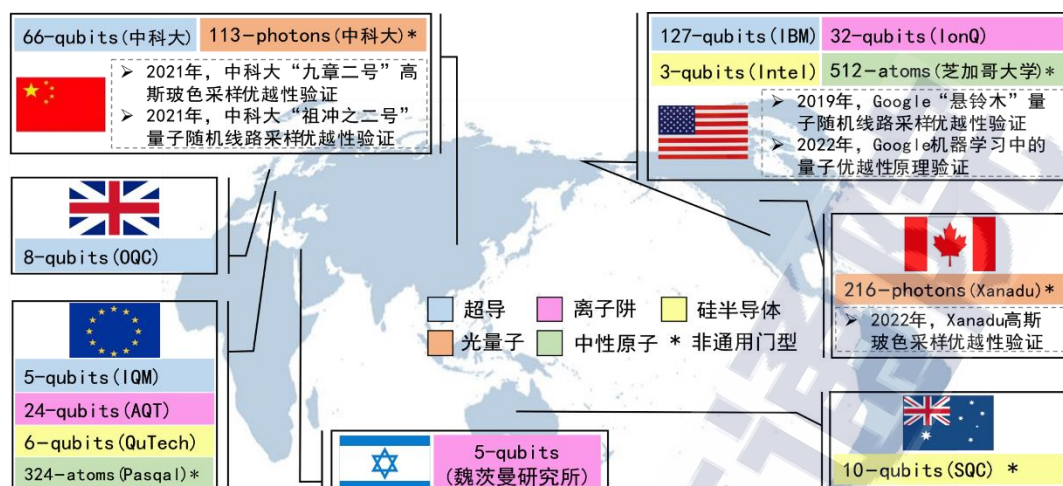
66-qubits(中科大)
113-photons(中科大)*

➢ 2021年，中科大“九章二号”高斯玻色采样优越性验证
➢ 2021年，中科大“祖冲之二号”量子随机线路采样优越性验证

127-qubits(IBM)
32-qubits(IonQ)
3-qubits(Intel)
512-atoms(芝加哥大学)*

➢ 2019年，Google“悬铃木”量子随机线路采样优越性验证
➢ 2022年，Google机器学习中的量子优越性原理验证

8-qubits(OQC)

216-photons(Xanadu)*

➢ 2022年，Xanadu高斯玻色采样优越性验证

超导
离子阱
硅半导体
光量子
中性原子
* 非通用门型

5-qubits(IQM)
24-qubits(AQT)
6-qubits(QuTech)
324-atoms(Pasqal)*

5-qubits
(魏茨曼研究所)

10-qubits(SQC) *